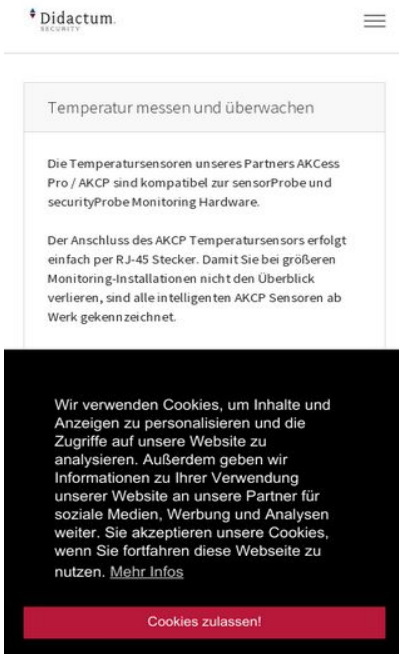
Didactum
SECURITY

Temperatur messen und überwachen

Die Temperatursensoren unseres Partners AKCess Pro / AKCP sind kompatibel zur sensorProbe und securityProbe Monitoring Hardware.

Der Anschluss des AKCP Temperatursensors erfolgt einfach per RJ-45 Stecker. Damit Sie bei größeren Monitoring-Installationen nicht den Überblick verlieren, sind alle intelligenten AKCP Sensoren ab Werk gekennzeichnet.

Wir verwenden Cookies, um Inhalte und Anzeigen zu personalisieren und die Zugriffe auf unsere Website zu analysieren. Außerdem geben wir Informationen zu Ihrer Verwendung unserer Website an unsere Partner für soziale Medien, Werbung und Analysen weiter. Sie akzeptieren unsere Cookies, wenn Sie fortfahren diese Webseite zu nutzen. Mehr Infos

Cookies zulassen!